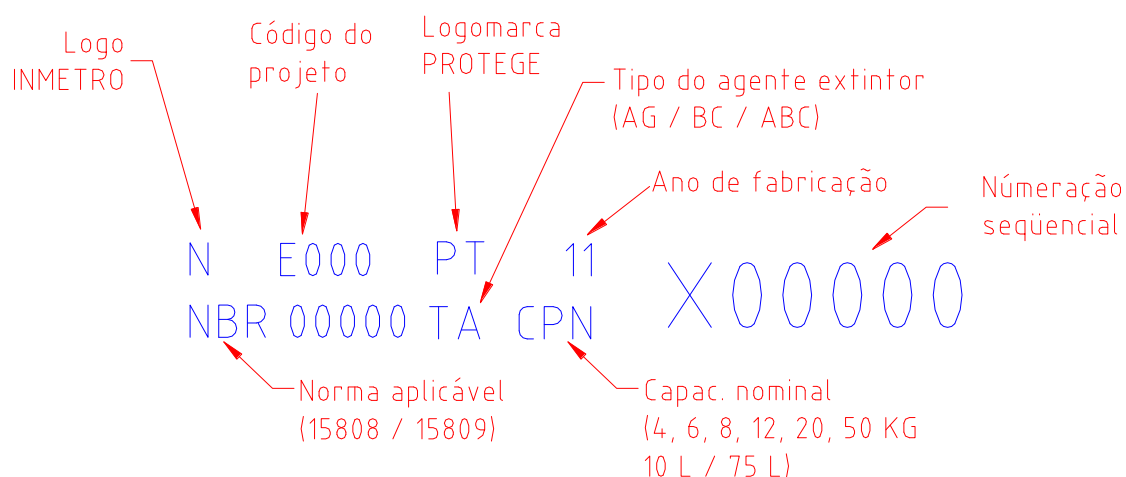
Logo INMETRO

Código do projeto

Logomarca PROTEGE

Tipo do agente extintor (AG / BC / ABC)

Ano de fabricação

Númeração seqüencial

N E000 PT 11

NBR 00000 TA CPN

X00000

Norma aplicável (15808 / 15809)

Capac. nominal (4, 6, 8, 12, 20, 50 KG 10 L / 75 L)